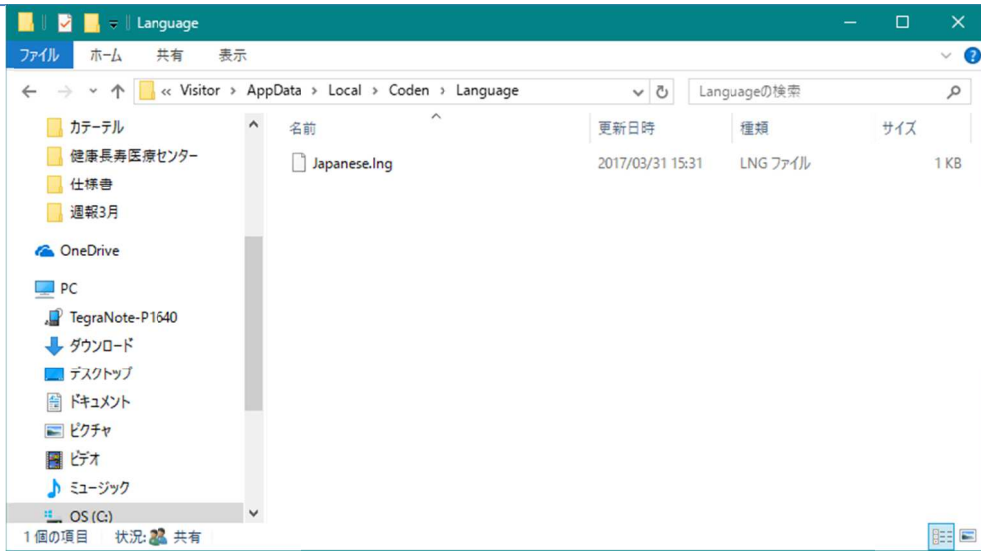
Language

ファイル ホーム 共有 表示

« Visitor › AppData › Local › Coden › Language

Languageの検索

カテーテル
健康長寿医療センター
仕様書
週報3月

OneDrive

PC
TegraNote-P1640
ダウンロード
デスクトップ
ドキュメント
ピクチャ
ビデオ
ミュージック
OS (C:)

| 名前 | 更新日時 | 種類 | サイズ |
|---|---|---|---|
| Japanese.lng | 2017/03/31 15:31 | LNG ファイル | 1 KB |

1 個の項目 状況: 共有